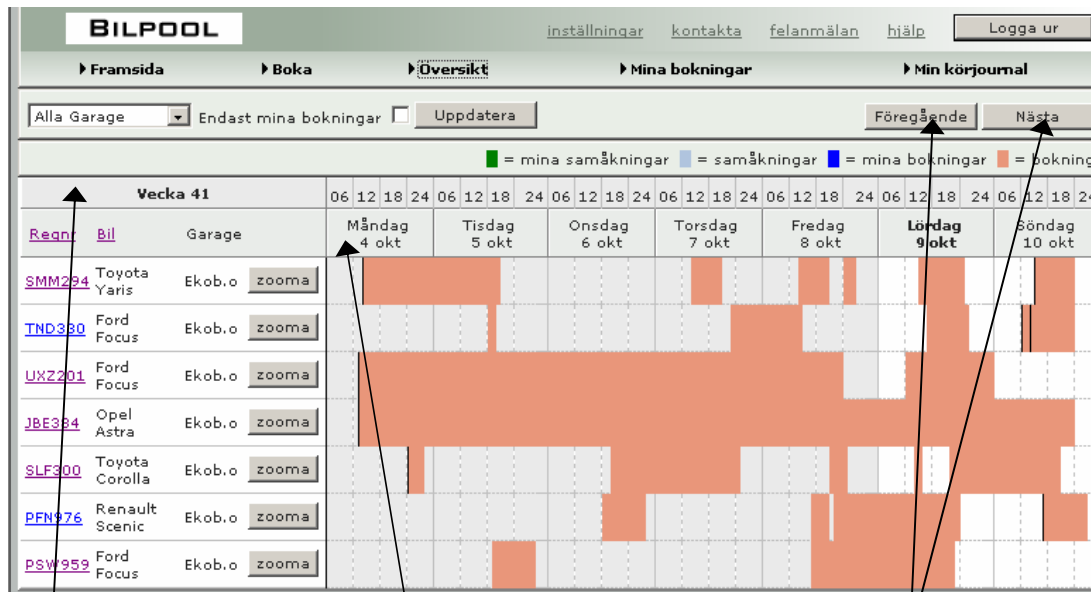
BILPOOL

inställningar kontakta felanmälan hjälp Logga ur

Framsida Boka Översikt Mina bokningar Min körjournal

Alla Garage Endast mina bokningar Uppdatera Föregående Nästa

= mina samåkningar = samåkningar = mina bokningar = bokning

| Vecka 41 | | | 06 12 18 24 | 06 12 18 24 | 06 12 18 24 | 06 12 18 24 | 06 12 18 24 | 06 12 18 24 | 06 12 18 24 |
|---|---|---|---|---|---|---|---|---|---|
| Regnr | Bil | Garage | Måndag 4 okt | Tisdag 5 okt | Onsdag 6 okt | Torsdag 7 okt | Fredag 8 okt | Lördag 9 okt | Söndag 10 okt |
| SMM294 | Toyota Yaris | Ekob.o zooma | | | | | | | |
| TND330 | Ford Focus | Ekob.o zooma | | | | | | | |
| UXZ201 | Ford Focus | Ekob.o zooma | | | | | | | |
| JBE384 | Opel Astra | Ekob.o zooma | | | | | | | |
| SLF300 | Toyota Corolla | Ekob.o zooma | | | | | | | |
| PFN976 | Renault Scenic | Ekob.o zooma | | | | | | | |
| PSW959 | Ford Focus | Ekob.o zooma | | | | | | | |